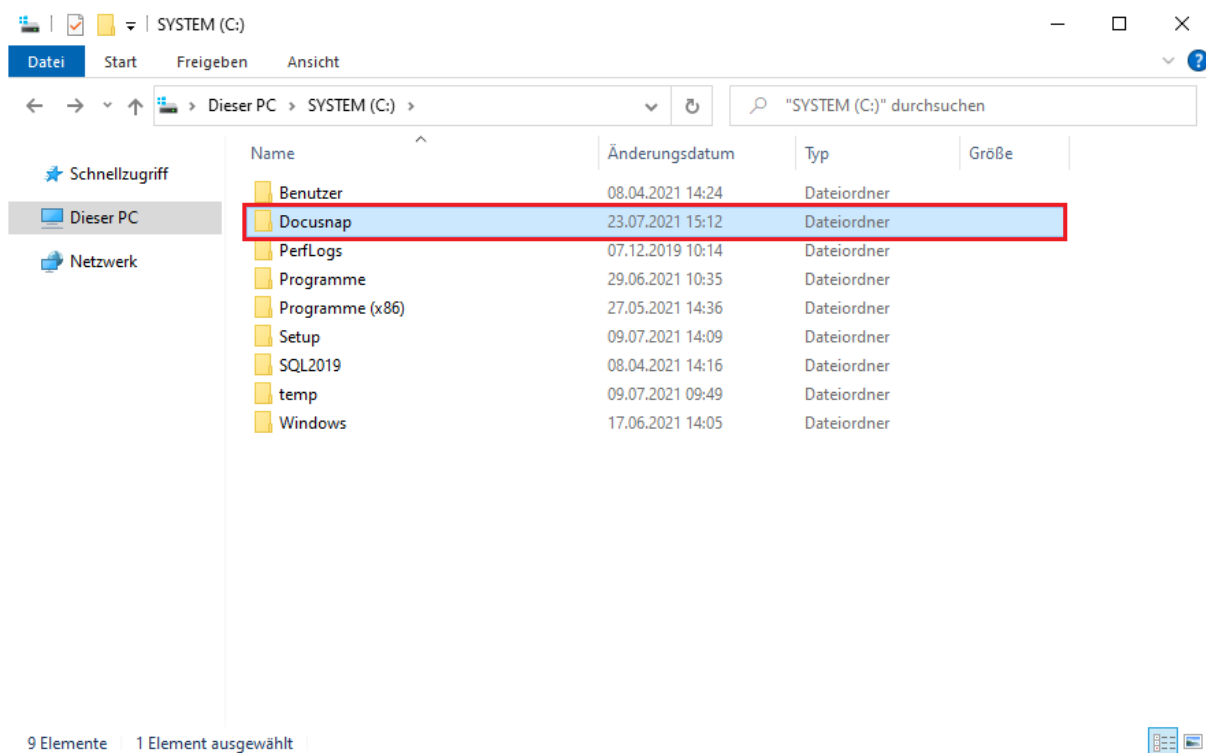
SYSTEM (C:)

Datei Start Freigeben Ansicht

Dieser PC > SYSTEM (C:) >

"SYSTEM (C:)" durchsuchen

Schnellzugriff
Dieser PC
Netzwerk

| Name | Änderungsdatum | Typ | Größe |
|---|---|---|---|
| Benutzer | 08.04.2021 14:24 | Dateiordner | |
| Docusnap | 23.07.2021 15:12 | Dateiordner | |
| PerfLogs | 07.12.2019 10:14 | Dateiordner | |
| Programme | 29.06.2021 10:35 | Dateiordner | |
| Programme (x86) | 27.05.2021 14:36 | Dateiordner | |
| Setup | 09.07.2021 14:09 | Dateiordner | |
| SQL2019 | 08.04.2021 14:16 | Dateiordner | |
| temp | 09.07.2021 09:49 | Dateiordner | |
| Windows | 17.06.2021 14:05 | Dateiordner | |

9 Elemente 1 Element ausgewählt